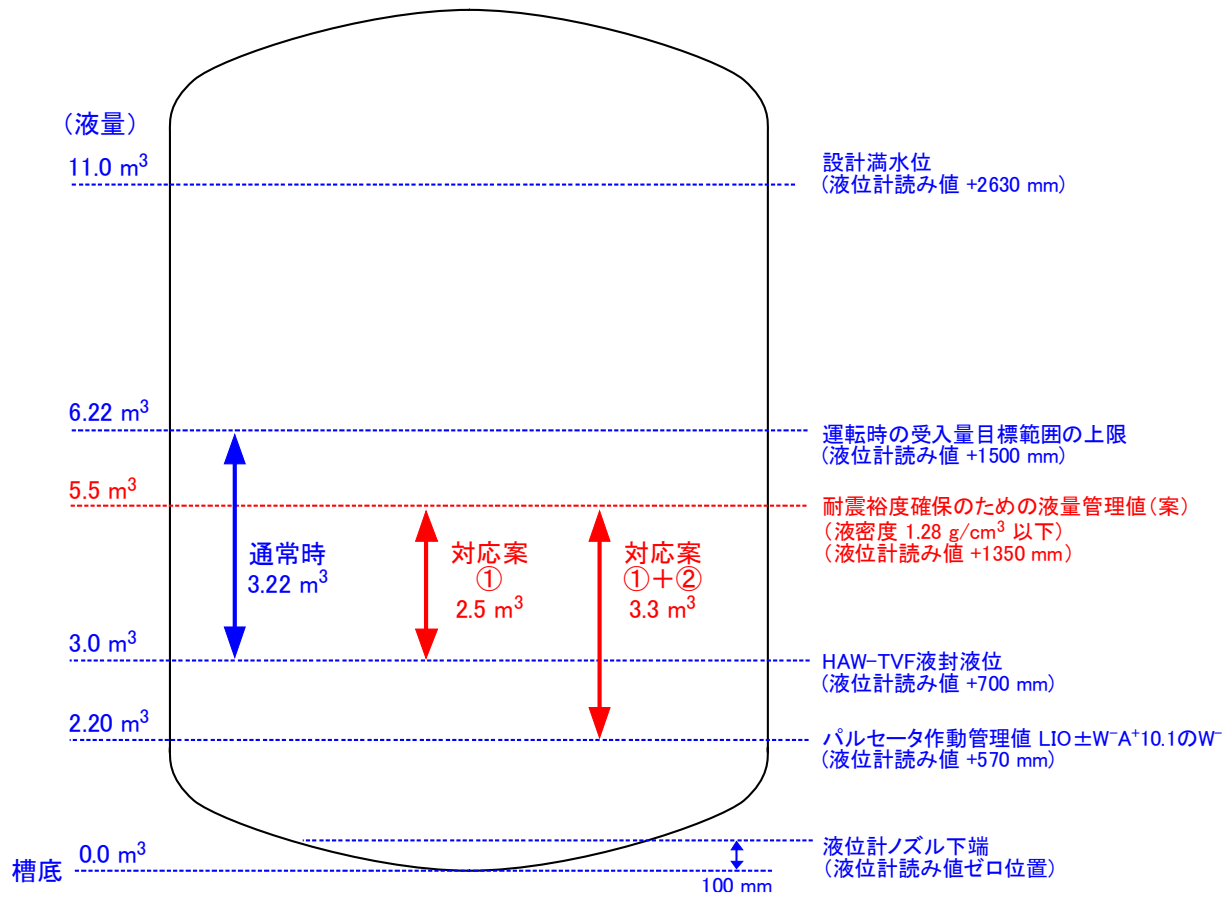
（液量）

11.0 $m^3$

設計満水位
（液位計読み値 +2630 mm）

6.22 $m^3$

運転時の受入量目標範囲の上限
（液位計読み値 +1500 mm）

5.5 $m^3$

耐震裕度確保のための液量管理値（案）
（液密度 1.28 $g/cm^3$ 以下）
（液位計読み値 +1350 mm）

通常時
3.22 $m^3$

対応案
①
2.5 $m^3$

対応案
①＋②
3.3 $m^3$

3.0 $m^3$

HAW-TVF液封液位
（液位計読み値 +700 mm）

2.20 $m^3$

パルセータ作動管理値 LIO±W⁻A⁺10.1のW⁻
（液位計読み値 +570 mm）

液位計ノズル下端
（液位計読み値ゼロ位置）

槽底

0.0 $m^3$

100 mm